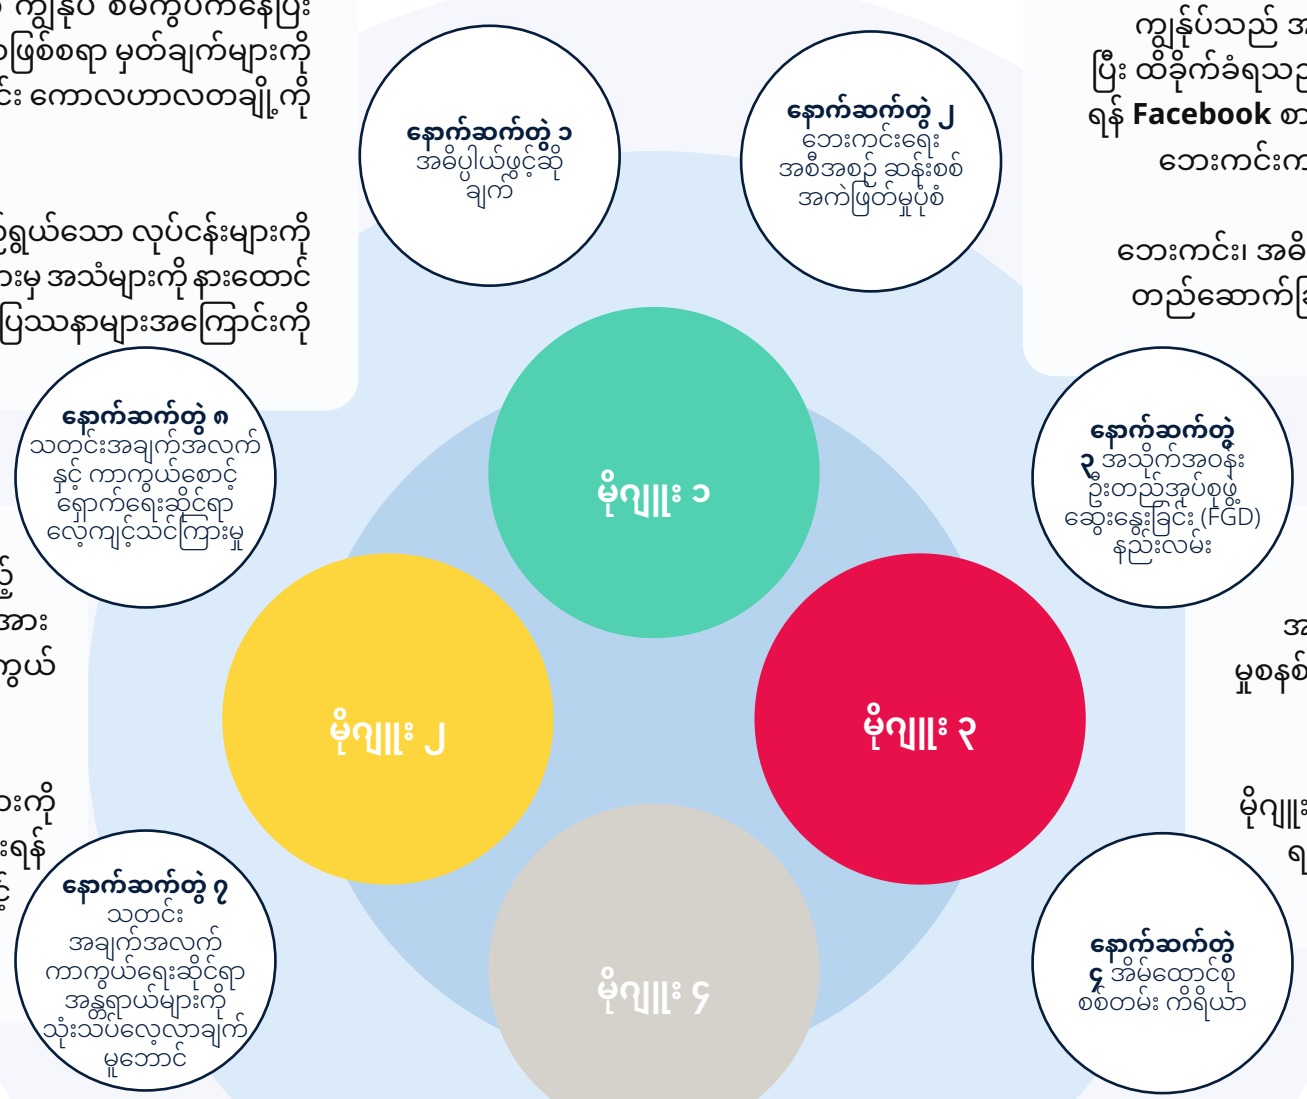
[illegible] ကျွန်ုပ် စမ်းကြပ်နေပြီး
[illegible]ဖြစ်စရာ မှတ်ချက်များကို
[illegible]း ကာလဟာလတချို့ကို

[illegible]ရှယ်သော လုပ်ငန်းများကို
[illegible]းမှ အသံများကို နားထောင်
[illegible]ပြဿနာများအကြောင်းကို

ကျွန်ုပ်သည် အ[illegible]
ပြီး ထိခိုက်ခံရသ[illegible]
ရန် Facebook စ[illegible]
ဘေးကင်းက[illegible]

ဘေးကင်း၊ အစ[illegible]
တည်ဆောက်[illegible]

နောက်ဆက်တွဲ ၁
အစီပွါယ်ဖွင့်ဆိုချက်

နောက်ဆက်တွဲ ၂
ဘေးကင်းရေး အစီအစဉ် ဆန်းစစ် အကဲဖြတ်မှုပုံစံ

နောက်ဆက်တွဲ ၈
သတင်းအချက်အလက်နှင့် ကာကွယ်စောင့်ရှောက်ရေးဆိုင်ရာ လေ့ကျင့်သင်ကြားမှု

နောက်ဆက်တွဲ ၃
အသိုက်အဝန်း ဦးတည်အုပ်စုဖွဲ့ ဆွေးနွေးခြင်း (FGD) နည်းလမ်း

မိုဂျူး ၁

မိုဂျူး ၂

မိုဂျူး ၃

မိုဂျူး ၄

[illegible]ဲ့
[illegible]အား
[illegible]ကွယ်

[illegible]းကို
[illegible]းရန်

အ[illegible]
မှုစနစ်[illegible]

မိုဂျူး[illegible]
ရ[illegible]

နောက်ဆက်တွဲ ၇
သတင်း အချက်အလက် ကာကွယ်ရေးဆိုင်ရာ အန္တရာယ်များကို သုံးသပ်လေ့လာချက်မှုဘောင်

နောက်ဆက်တွဲ ၄
အိမ်ထောင်စု စစ်တမ်း ကိရိယာ